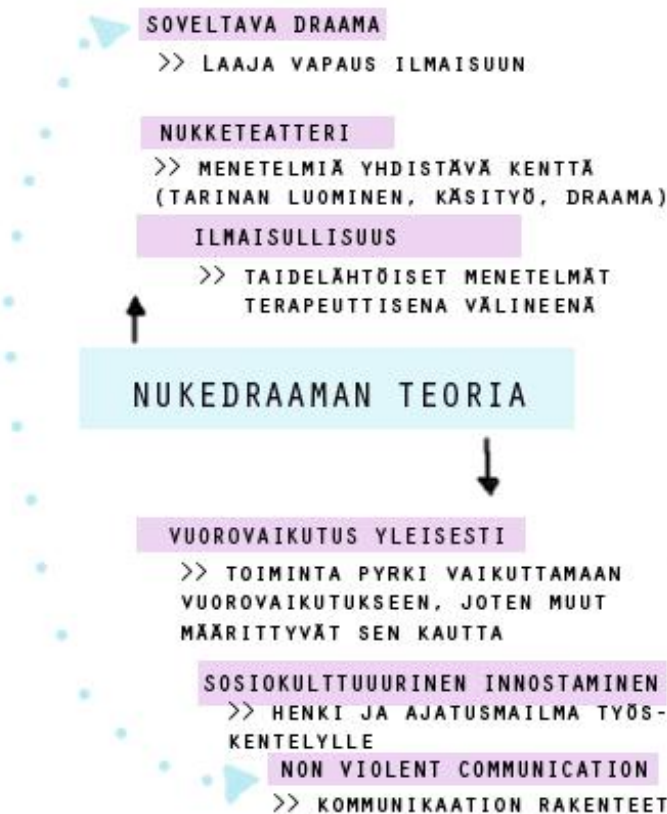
SOVELTAVA DRAAMA

>> LAAJA VAPAUS ILMAISUUN

NUKKETEATTERI

>> MENETELMIÄ YHDISTÄVÄ KENTTÄ (TARINAN LUOMINEN, KÄSITYÖ, DRAAMA)

ILMAISULLISUUS

>> TAIDELÄHTÖISET MENETELMÄT TERAPEUTTISENA VÄLINEENÄ

NUKEDRAAMAN TEORIA

VUOROVAIKUTUS YLEISESTI

>> TOIMINTA PYRKI VAIKUTTAMAAN VUOROVAIKUTUKSEEN, JOTEN MUUT MÄÄRITTYVÄT SEN KAUTTA

SOSIOKULTTUUURINEN INNOSTAMINEN

>> HENKI JA AJATUSMAILMA TYÖSKENTELYLLE

NON VIOLENT COMMUNICATION

>> KOMMUNIKAATION RAKENTEET